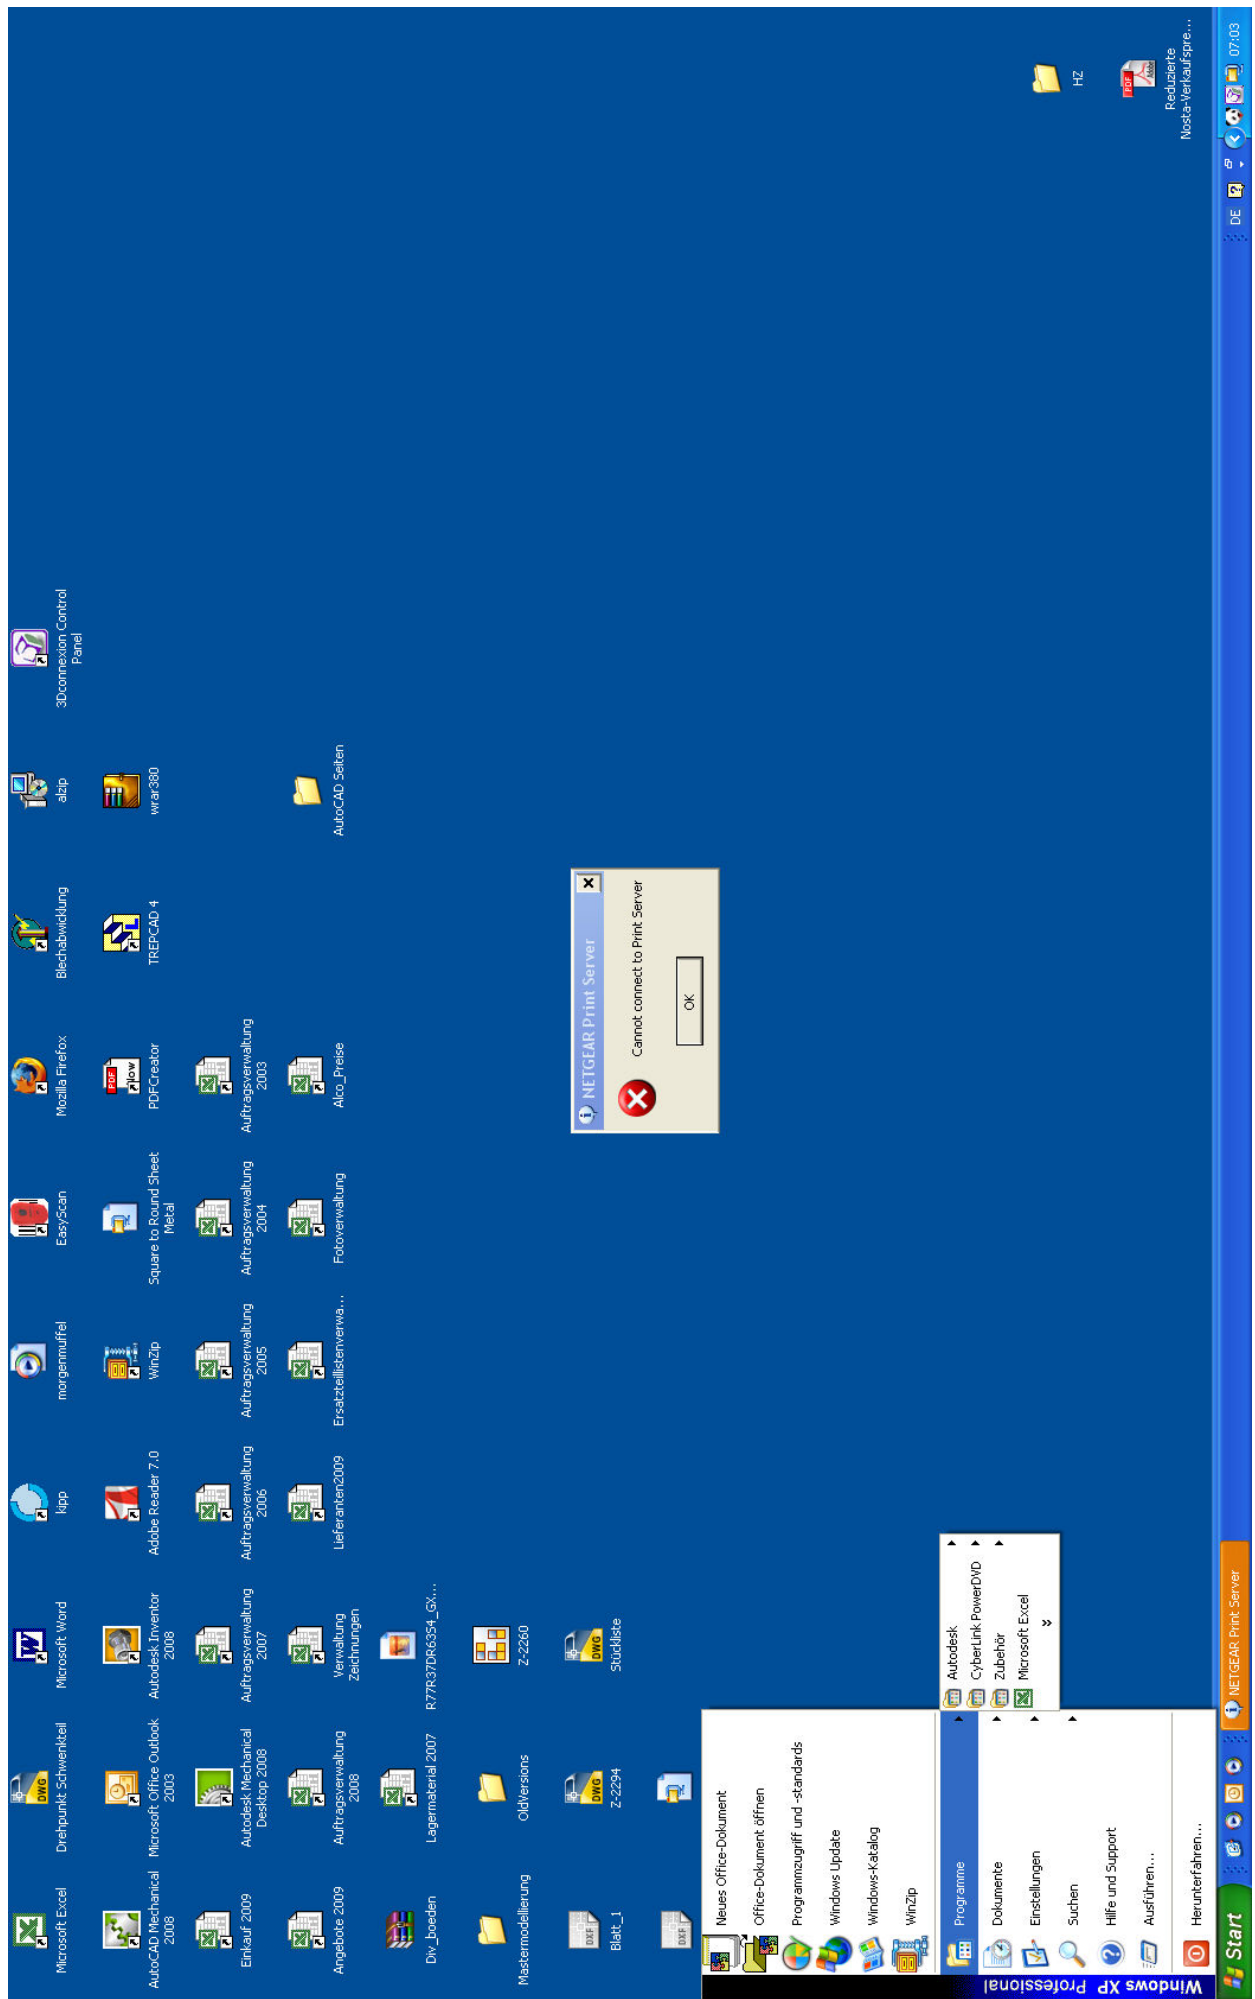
Microsoft Excel
Drehpunkt Schwenkteil
Microsoft Word
kpp
morgenmuffel
EasyScan
Mozilla Firefox
Blechabwicklung
alzip
3Dconnexion Control Panel

AutoCAD Mechanical 2008
Microsoft Office Outlook 2003
Autodesk Inventor 2008
Adobe Reader 7.0
WinZip
Square to Round Sheet Metal
PDFCreator
TREPCAD 4
wrar380

Einkauf 2009
Autodesk Mechanical Desktop 2008
Auftragsverwaltung 2007
Auftragsverwaltung 2006
Auftragsverwaltung 2005
Auftragsverwaltung 2004
Auftragsverwaltung 2003

Angebote 2009
Auftragsverwaltung 2008
Verwaltung Zeichnungen
Lieferanten2009
Ersatzteillistenverwa...
Fotoverwaltung
Alco_Preise
AutoCAD Seiten

Div_boeden
Lagermaterial 2007
R77R37DR6354_GX...

Mastermodellierung
OldVersions
Z-2260

Blatt_1
Z-2294
Stückliste

NETGEAR Print Server
Cannot connect to Print Server
OK

HZ
Reduzierte Nosta-Verkaufspre...

Neues Office-Dokument
Office-Dokument öffnen
Programmzugriff und -standards
Windows Update
Windows-Katalog
WinZip
Programme
Dokumente
Einstellungen
Suchen
Hilfe und Support
Ausführen...
Herunterfahren...
Windows XP Professional

Autodesk
CyberLink PowerDVD
Zubehör
Microsoft Excel
»

Start
NETGEAR Print Server
DE
07:03